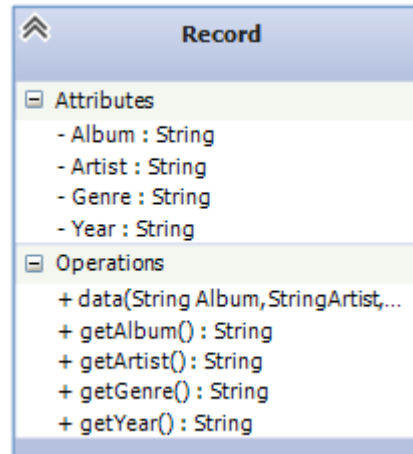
Record

Attributes
- Album : String
- Artist : String
- Genre : String
- Year : String

Operations
+ data(String Album,StringArtist,...
+ getAlbum() : String
+ getArtist() : String
+ getGenre() : String
+ getYear() : String